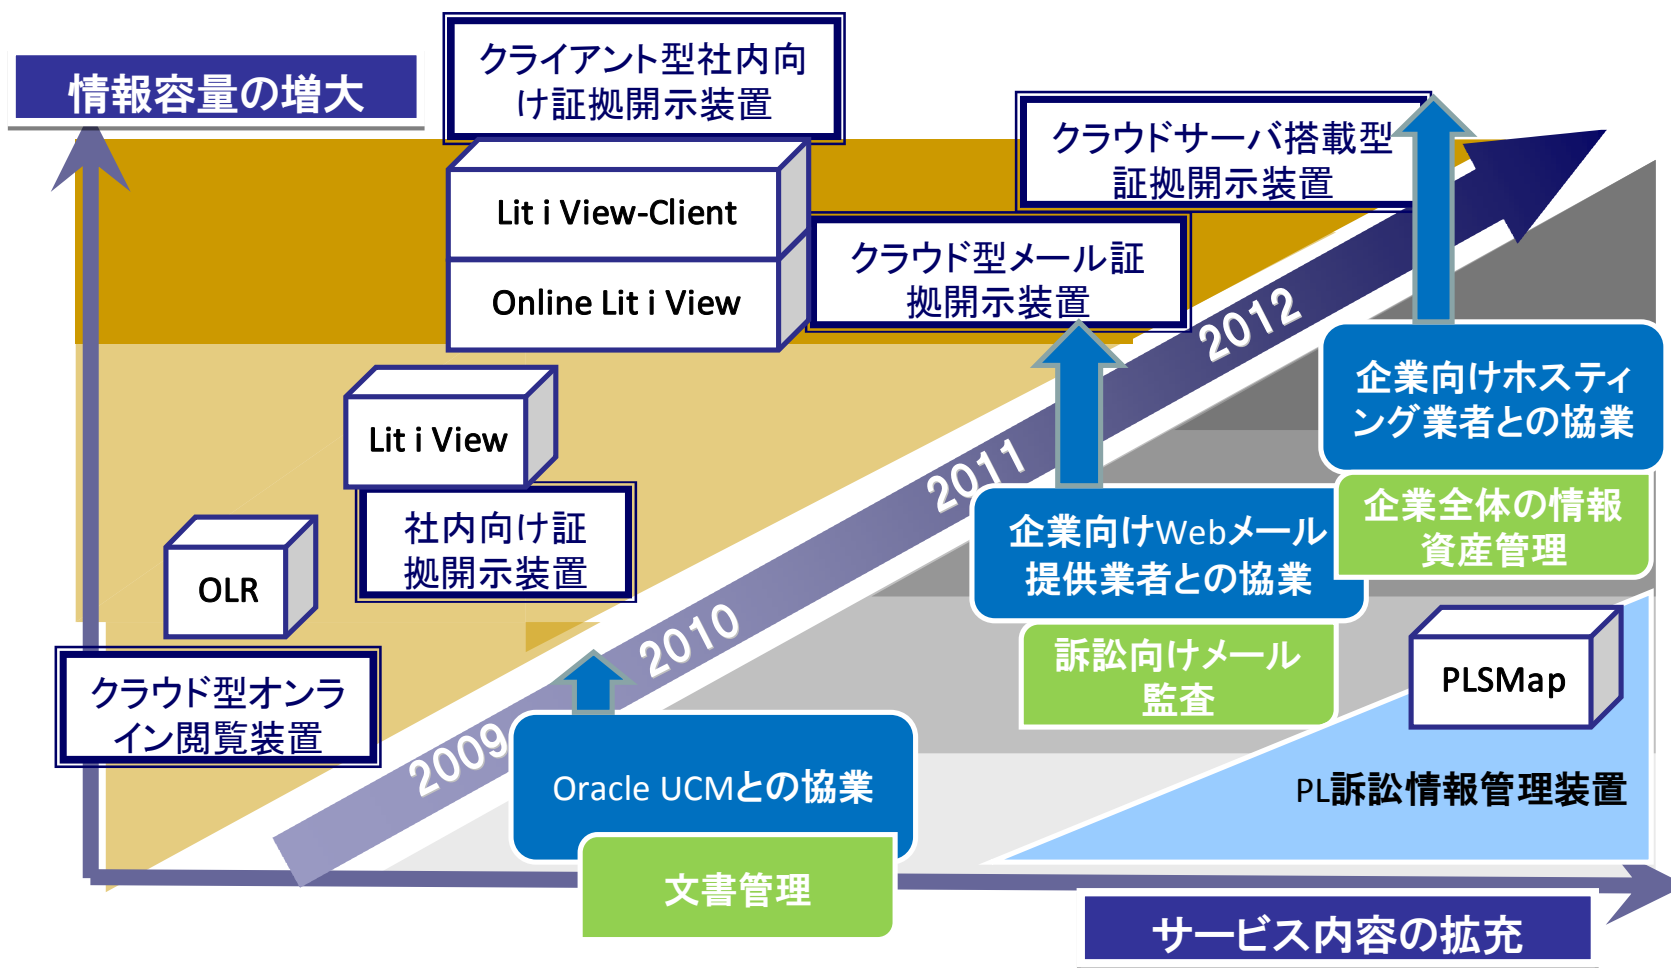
情報容量の増大

クライアント型社内向け証拠開示装置

Lit i View-Client

Online Lit i View

クラウドサーバ搭載型証拠開示装置

クラウド型メール証拠開示装置

2012

企業向けホスティング業者との協業

Lit i View

社内向け証拠開示装置

2011

企業向けWebメール提供業者との協業

企業全体の情報資産管理

OLR

2010

訴訟向けメール監査

PLSMap

クラウド型オンライン閲覧装置

2009

Oracle UCMとの協業

PL訴訟情報管理装置

文書管理

サービス内容の拡充